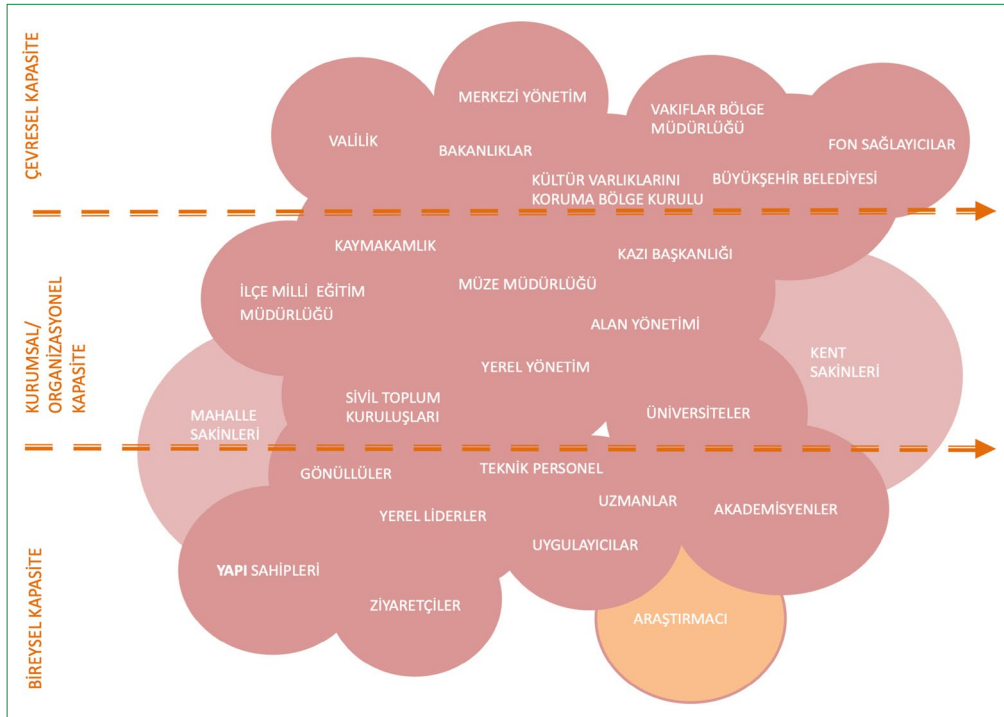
ÇEVRESEL KAPASİTE

MERKEZİ YÖNETİM
VAKIFLAR BÖLGE MÜDÜRLÜĞÜ
VALİLİK
BAKANLIKLAR
FON SAĞLAYICILAR
KÜLTÜR VARLIKLARINI KORUMA BÖLGE KURULU
BÜYÜKŞEHİR BELEDİYESİ

KURUMSAL/ ORGANİZASYONEL KAPASİTE

KAYMAKAMLIK
KAZI BAŞKANLIĞI
İLÇE MİLLİ EĞİTİM MÜDÜRLÜĞÜ
MÜZE MÜDÜRLÜĞÜ
ALAN YÖNETİMİ
KENT SAKİNLERİ
YEREL YÖNETİM
SİVİL TOPLUM KURULUŞLARI
MAHALLE SAKİNLERİ
ÜNİVERSİTELER

BİREYSEL KAPASİTE

GÖNÜLLÜLER
TEKNİK PERSONEL
UZMANLAR
YEREL LİDERLER
AKADEMİSYENLER
UYGULAYICILAR
YAPI SAHİPLERİ
ZİYARETÇİLER
ARAŞTIRMACI